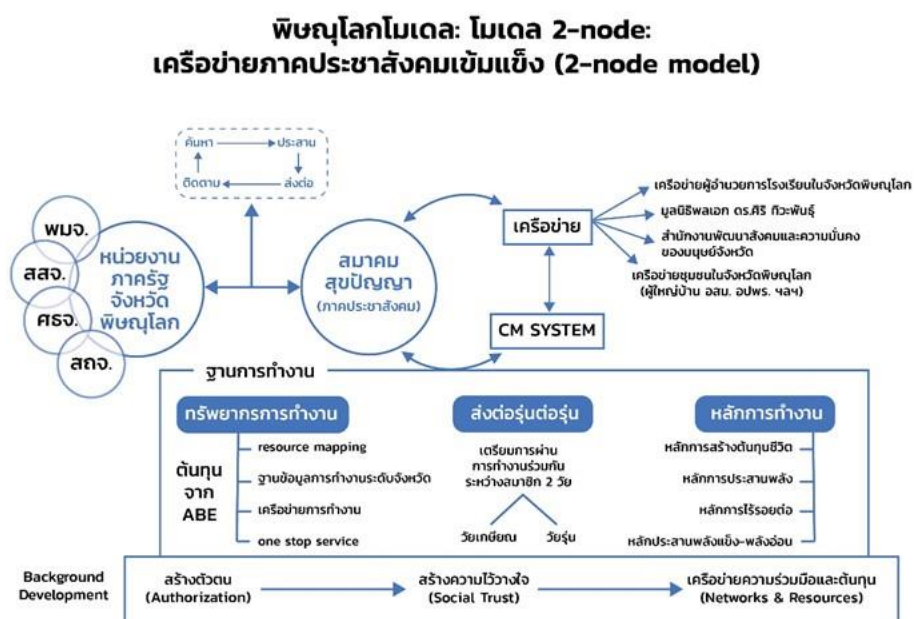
พิษณุโลกโมเดล: โมเดล 2-node:
เครือข่ายภาคประชาสังคมเข้มแข็ง (2-node model)

ค้นหา
ประสาน
ติดตาม
ส่งต่อ

พมจ.
สสจ.
ศธจ.
สถจ.
หน่วยงานภาครัฐจังหวัดพิษณุโลก

สมาคมสุขปัญญา (ภาคประชาสังคม)

เครือข่าย
CM SYSTEM

เครือข่ายผู้อำนวยการโรงเรียนในจังหวัดพิษณุโลก
มูลนิธิพลเอก ดร.ศิริ ทิวะพันธุ์
สำนักงานพัฒนาสังคมและความมั่นคงของมนุษย์จังหวัด
เครือข่ายชุมชนในจังหวัดพิษณุโลก (ผู้ใหญ่บ้าน อสม. อปพร. ฯลฯ)

ฐานการทำงาน

ทรัพยากรการทำงาน
ต้นทุนจาก ABE
resource mapping
ฐานข้อมูลการทำงานระดับจังหวัด
เครือข่ายการทำงาน
one stop service

ส่งต่อรุ่นต่อรุ่น
เตรียมการผ่านการทำงานร่วมกันระหว่างสมาชิก 2 วัย
วัยเกษียณ
วัยรุ่น

หลักการทำงาน
หลักการสร้างต้นทุนชีวิต
หลักการประสานพลัง
หลักการไร้รอยต่อ
หลักประสานพลังแข็ง-พลังอ่อน

Background Development
สร้างตัวตน (Authorization)
สร้างความไว้วางใจ (Social Trust)
เครือข่ายความร่วมมือและต้นทุน (Networks & Resources)